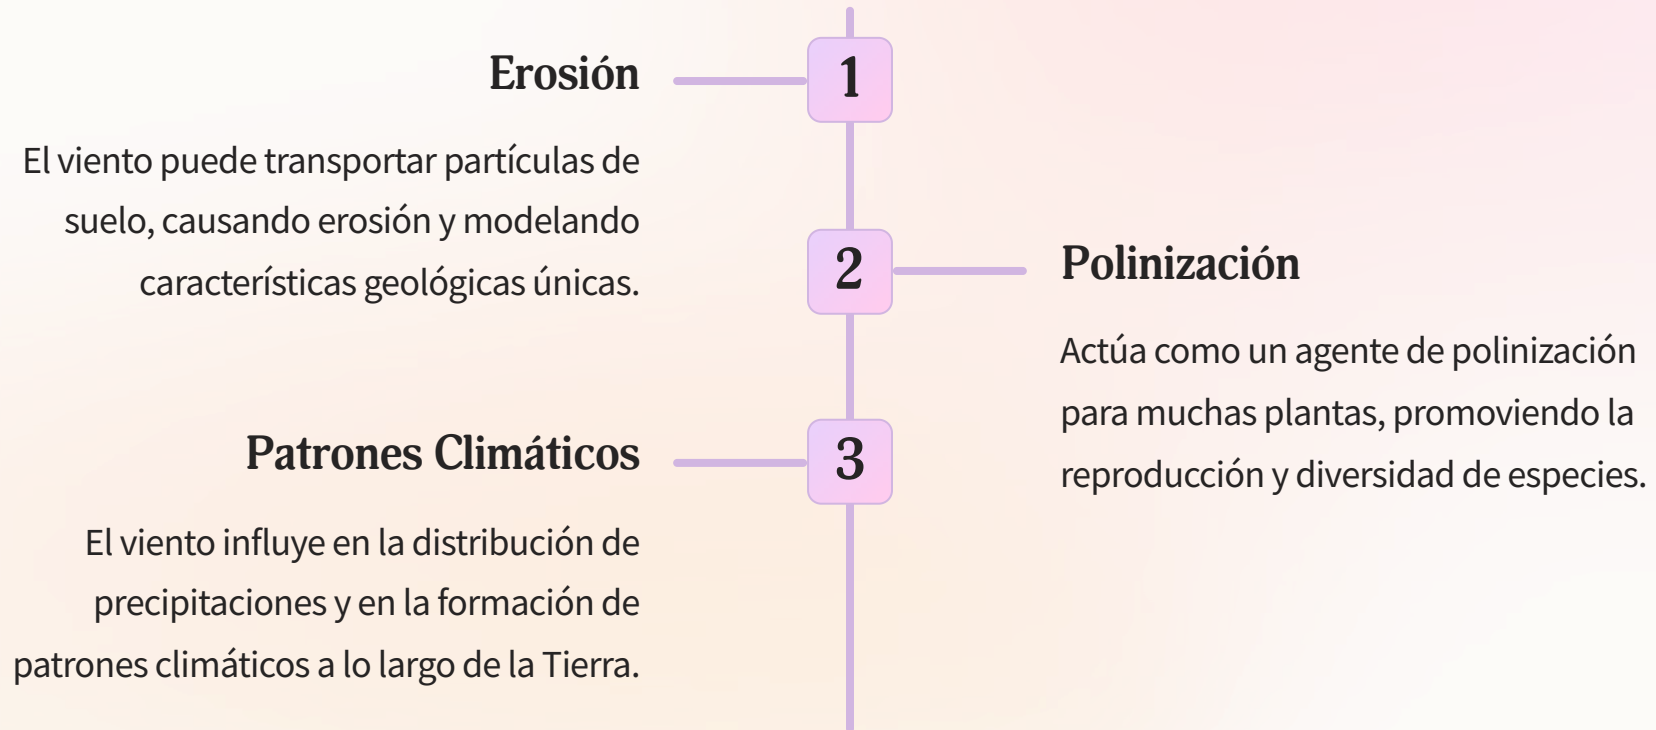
1

Erosión

El viento puede transportar partículas de suelo, causando erosión y modelando características geológicas únicas.

2

Polinización

Actúa como un agente de polinización para muchas plantas, promoviendo la reproducción y diversidad de especies.

3

Patrones Climáticos

El viento influye en la distribución de precipitaciones y en la formación de patrones climáticos a lo largo de la Tierra.